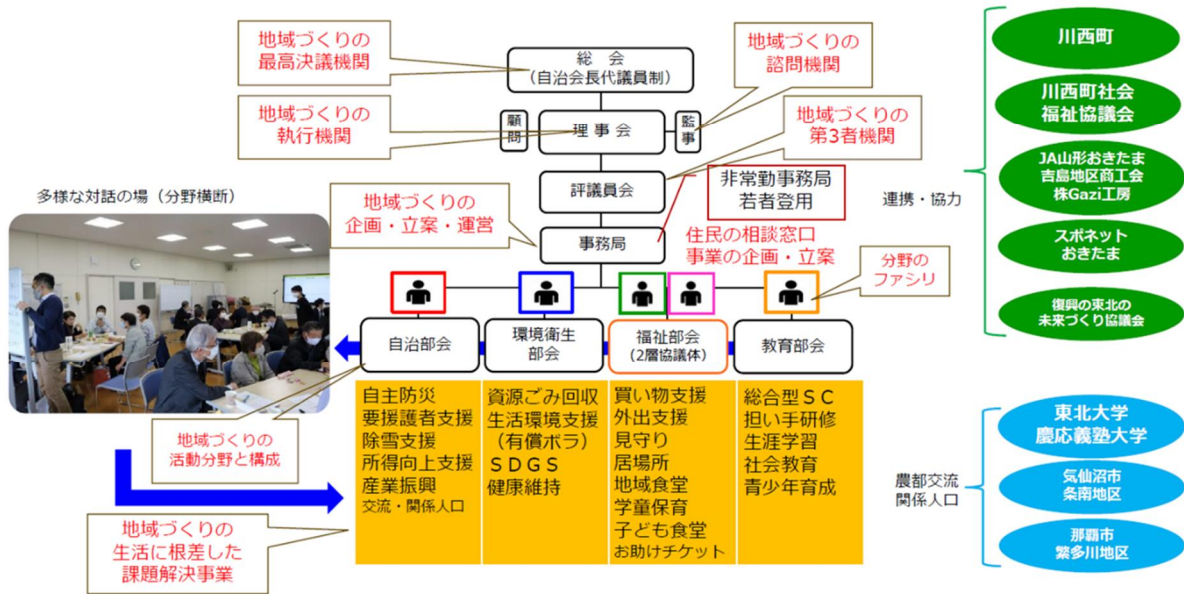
地域づくりの
最高決議機関

総会
（自治会長代議員制）

地域づくりの
諮問機関

地域づくりの
執行機関

顧問

理事会

監事

地域づくりの
第3者機関

多様な対話の場（分野横断）

評議員会

非常勤事務局
若者登用

地域づくりの
企画・立案・運営

事務局

住民の相談窓口
事業の企画・立案

分野の
ファシリ

自治部会

環境衛生
部会

福祉部会
（2層協議体）

教育部会

自主防災
要援護者支援
除雪支援
所得向上支援
産業振興
交流・関係人口

資源ごみ回収
生活環境支援
（有償ボラ）
ＳＤＧＳ
健康維持

買い物支援
外出支援
見守り
居場所
地域食堂
学童保育
子ども食堂
お助けチケット

総合型ＳＣ
担い手研修
生涯学習
社会教育
青少年育成

地域づくりの
活動分野と構成

地域づくりの
生活に根差した
課題解決事業

川西町

川西町社会
福祉協議会

JA山形おきたま
吉島地区商工会
株Gazi工房

スポネット
おきたま

復興の東北の
未来づくり協議会

連携・協力

東北大学
慶応義塾大学

気仙沼市
条南地区

那覇市
繁多川地区

農都交流
関係人口